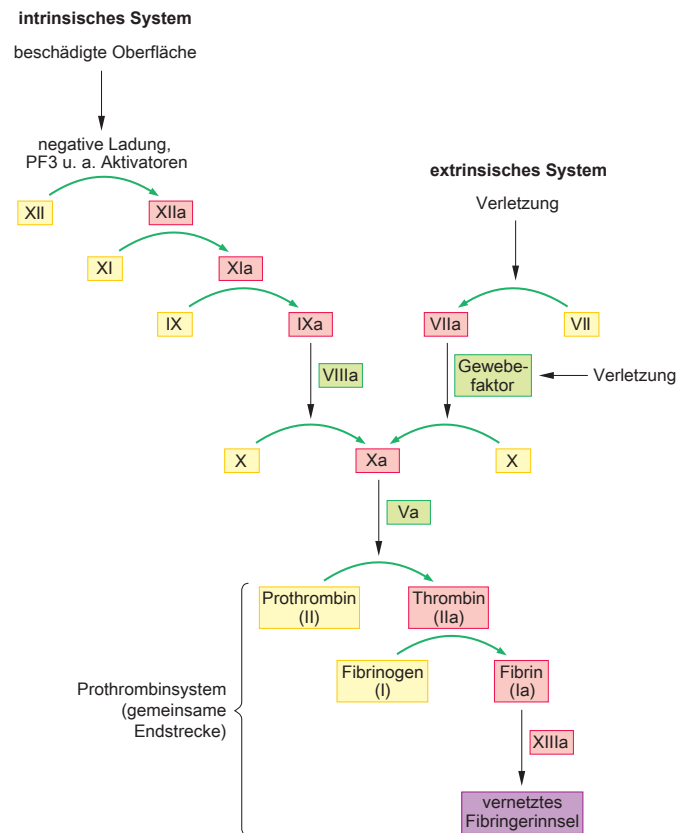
intrinsisches System

beschädigte Oberfläche

negative Ladung, PF3 u. a. Aktivatoren

XII

XIIa

XI

XIa

IX

IXa

VIIIa

extrinsisches System

Verletzung

VIIa

VII

Gewebefaktor

Verletzung

X

Xa

X

Va

Prothrombin (II)

Thrombin (IIa)

Fibrinogen (I)

Fibrin (Ia)

XIIIa

vernetztes Fibringerinnsel

Prothrombinsystem (gemeinsame Endstrecke)